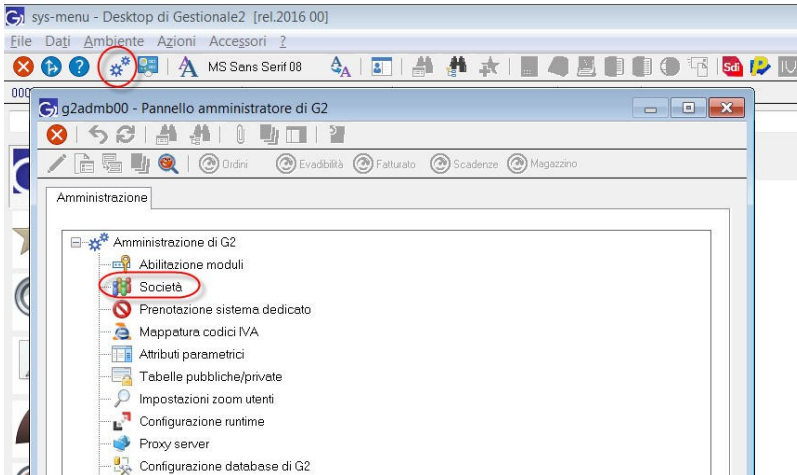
sys-menu - Desktop di Gestionale2 [rel.2016 00]

File Dati Ambiente Azioni Accessori ?

MS Sans Serif 08

Sdi

000

g2admb00 - Pannello amministratore di G2

Ordini Evadibilità Fatturato Scadenze Magazzino

Amministrazione

Amministrazione di G2
Abilitazione moduli
Società
Prenotazione sistema dedicato
Mappatura codici IVA
Attributi parametrici
Tabelle pubbliche/private
Impostazioni zoom utenti
Configurazione runtime
Proxy server
Configurazione database di G2